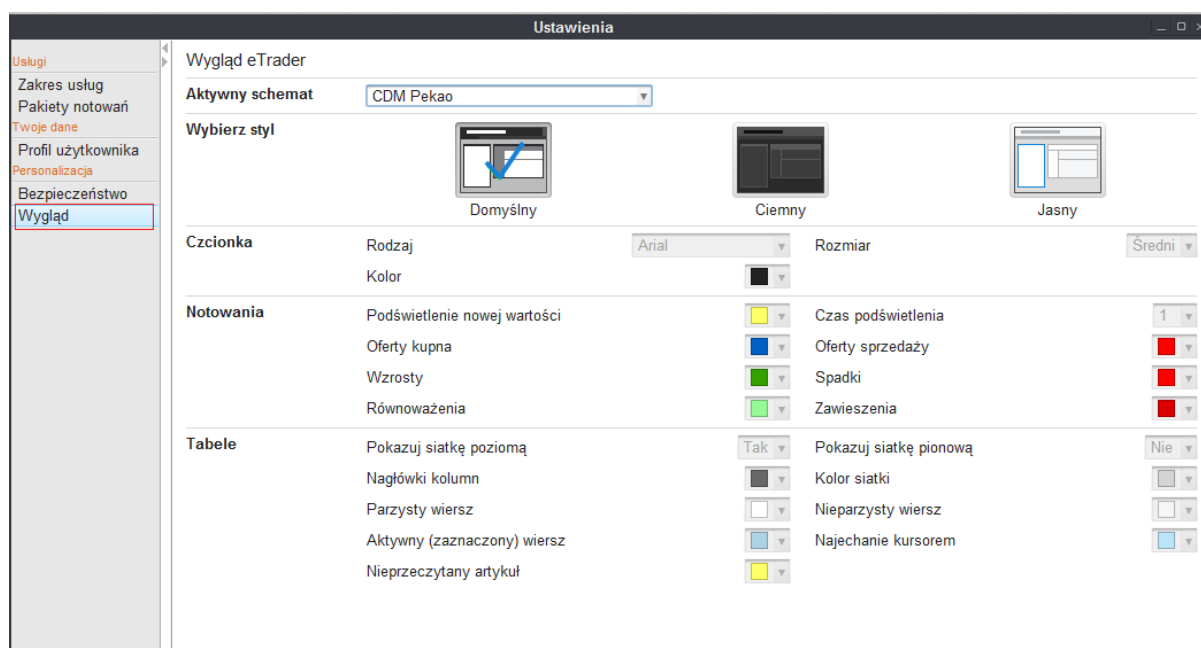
Ustawienia

Usługi
Zakres usług
Pakiety notowań
Twoje dane
Profil użytkownika
Personalizacja
Bezpieczeństwo
Wygląd

Wygląd eTrader

Aktywny schemat
CDM Pekao

Wybierz styl
Domyślny
Ciemny
Jasny

Czcionka
Rodzaj
Arial
Rozmiar
Średni
Kolor

Notowania
Podświetlenie nowej wartości
Czas podświetlenia
1
Oferty kupna
Oferty sprzedaży
Wzrosty
Spadki
Równoważenia
Zawieszenia

Tabele
Pokazuj siatkę poziomą
Tak
Pokazuj siatkę pionową
Nie
Nagłówki kolumn
Kolor siatki
Parzysty wiersz
Nieparzysty wiersz
Aktywny (zaznaczony) wiersz
Najechanie kursorem
Nieprzeczytany artykuł